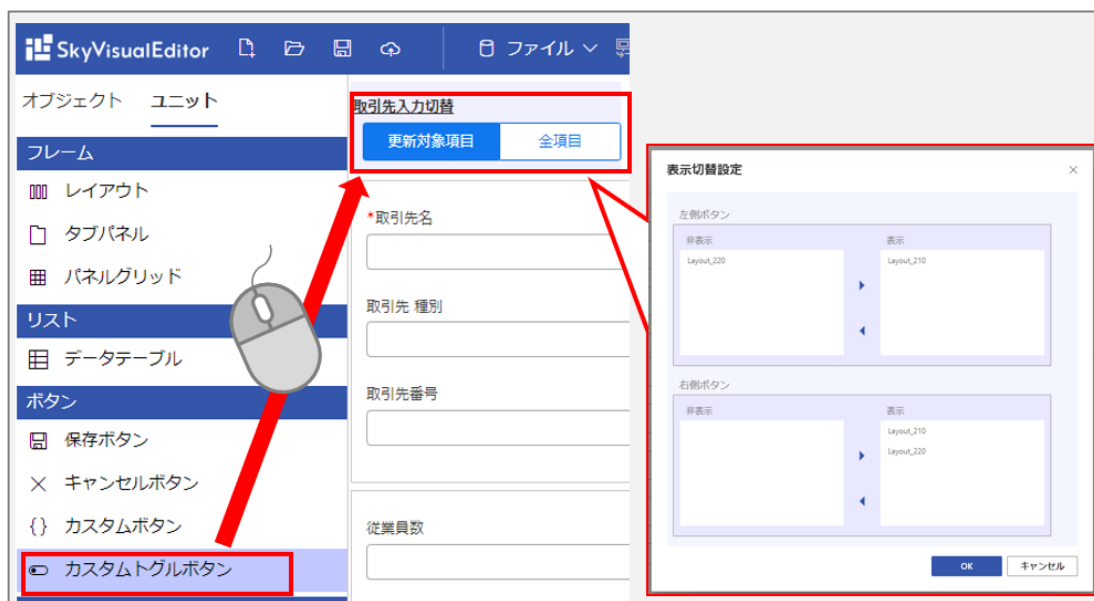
SkyVisualEditor ファイル

オブジェクト ユニット

フレーム
レイアウト
タブパネル
パネルグリッド
リスト
データテーブル
ボタン
保存ボタン
キャンセルボタン
{} カスタムボタン
カスタムトグルボタン

取引先入力切替
更新対象項目 全項目

*取引先名

取引先 種別

取引先番号

従業員数

表示切替設定 ×

左側ボタン
非表示
Layout_220
表示
Layout_210

右側ボタン
非表示
表示
Layout_210
Layout_220

OK キャンセル